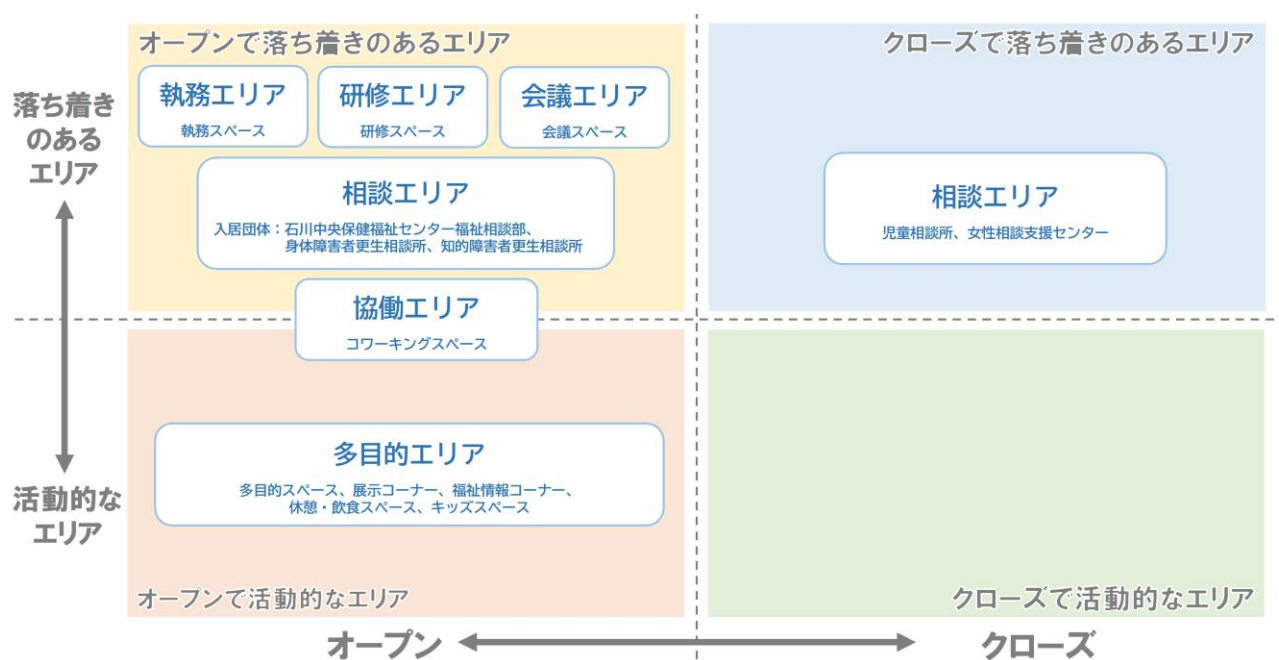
落ち着きのあるエリア

活動的なエリア

オープンで落ち着きのあるエリア

執務エリア
執務スペース

研修エリア
研修スペース

会議エリア
会議スペース

相談エリア
入居団体：石川中央保健福祉センター福祉相談部、身体障害者更生相談所、知的障害者更生相談所

クローズで落ち着きのあるエリア

相談エリア
児童相談所、女性相談支援センター

協働エリア
コワーキングスペース

多目的エリア
多目的スペース、展示コーナー、福祉情報コーナー、休憩・飲食スペース、キッズスペース

オープンで活動的なエリア

クローズで活動的なエリア

オープン

クローズ